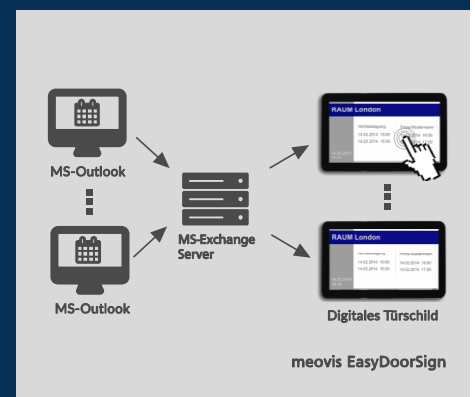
MS-Outlook

MS-Outlook

MS-Exchange Server

RAUM London

Vertriebstagung
14.02.2014 10:00
14.02.2014 10:00

Besprechung
14.02.2014 10:00
14.02.2014 10:00

RAUM London

Digitales Türschild

meovis EasyDoorSign